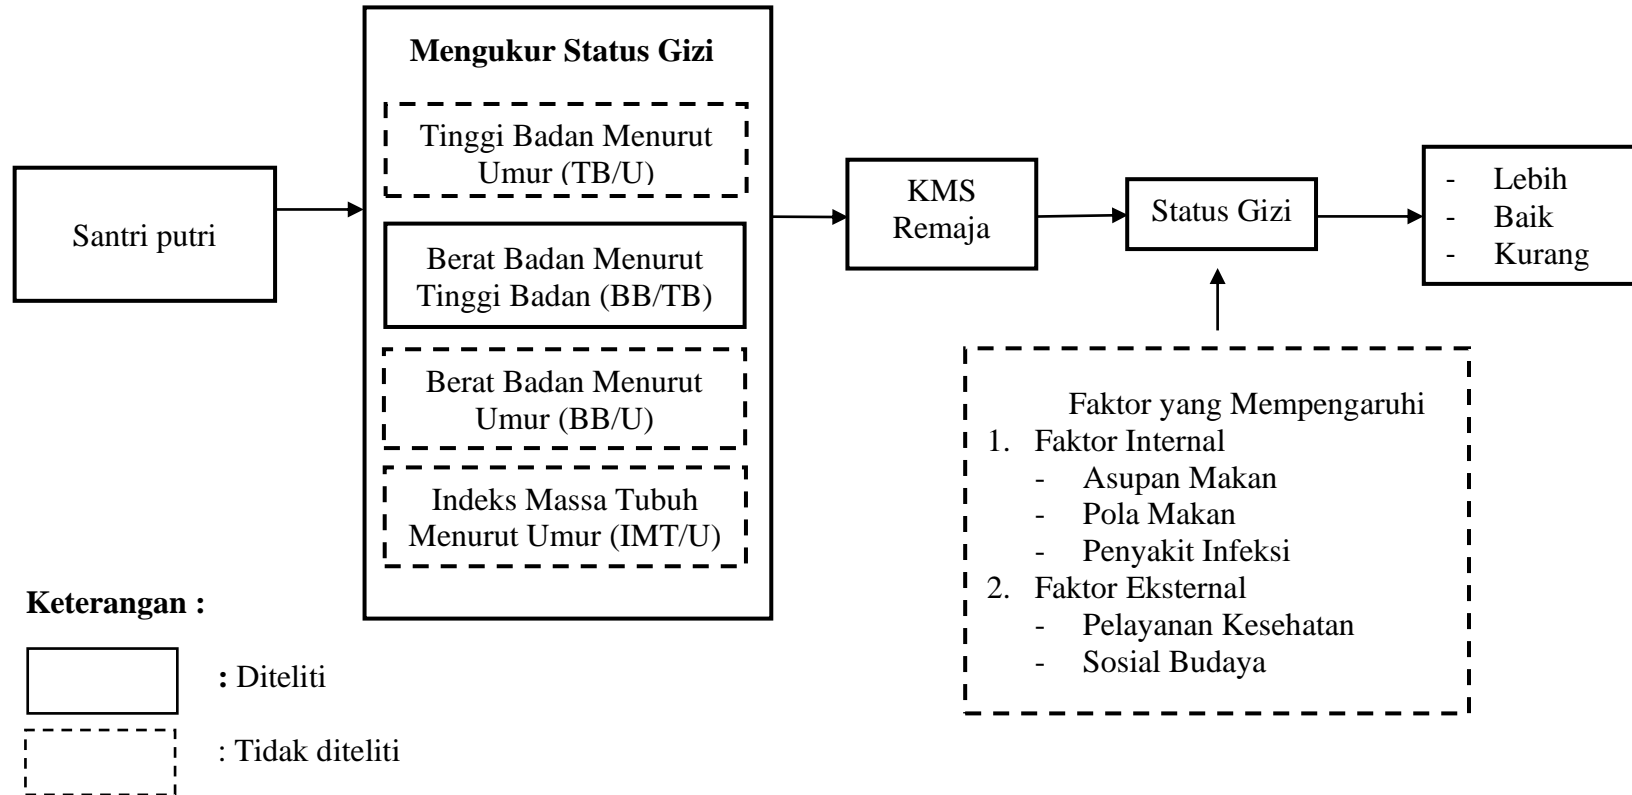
Santri putri

Mengukur Status Gizi

Tinggi Badan Menurut Umur (TB/U)

Berat Badan Menurut Tinggi Badan (BB/TB)

Berat Badan Menurut Umur (BB/U)

Indeks Massa Tubuh Menurut Umur (IMT/U)

KMS Remaja

Status Gizi

- Lebih
- Baik
- Kurang

Faktor yang Mempengaruhi
1. Faktor Internal
- Asupan Makan
- Pola Makan
- Penyakit Infeksi
2. Faktor Eksternal
- Pelayanan Kesehatan
- Sosial Budaya

Keterangan :

: Diteliti

: Tidak diteliti